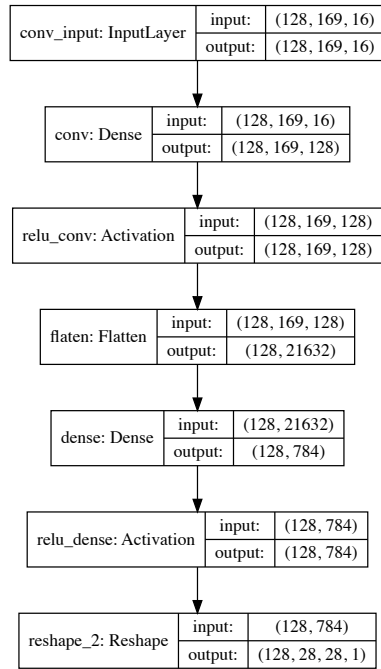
conv_input: InputLayer | input: | (128, 169, 16)
output: | (128, 169, 16)

conv: Dense | input: | (128, 169, 16)
output: | (128, 169, 128)

relu_conv: Activation | input: | (128, 169, 128)
output: | (128, 169, 128)

flaten: Flatten | input: | (128, 169, 128)
output: | (128, 21632)

dense: Dense | input: | (128, 21632)
output: | (128, 784)

relu_dense: Activation | input: | (128, 784)
output: | (128, 784)

reshape_2: Reshape | input: | (128, 784)
output: | (128, 28, 28, 1)